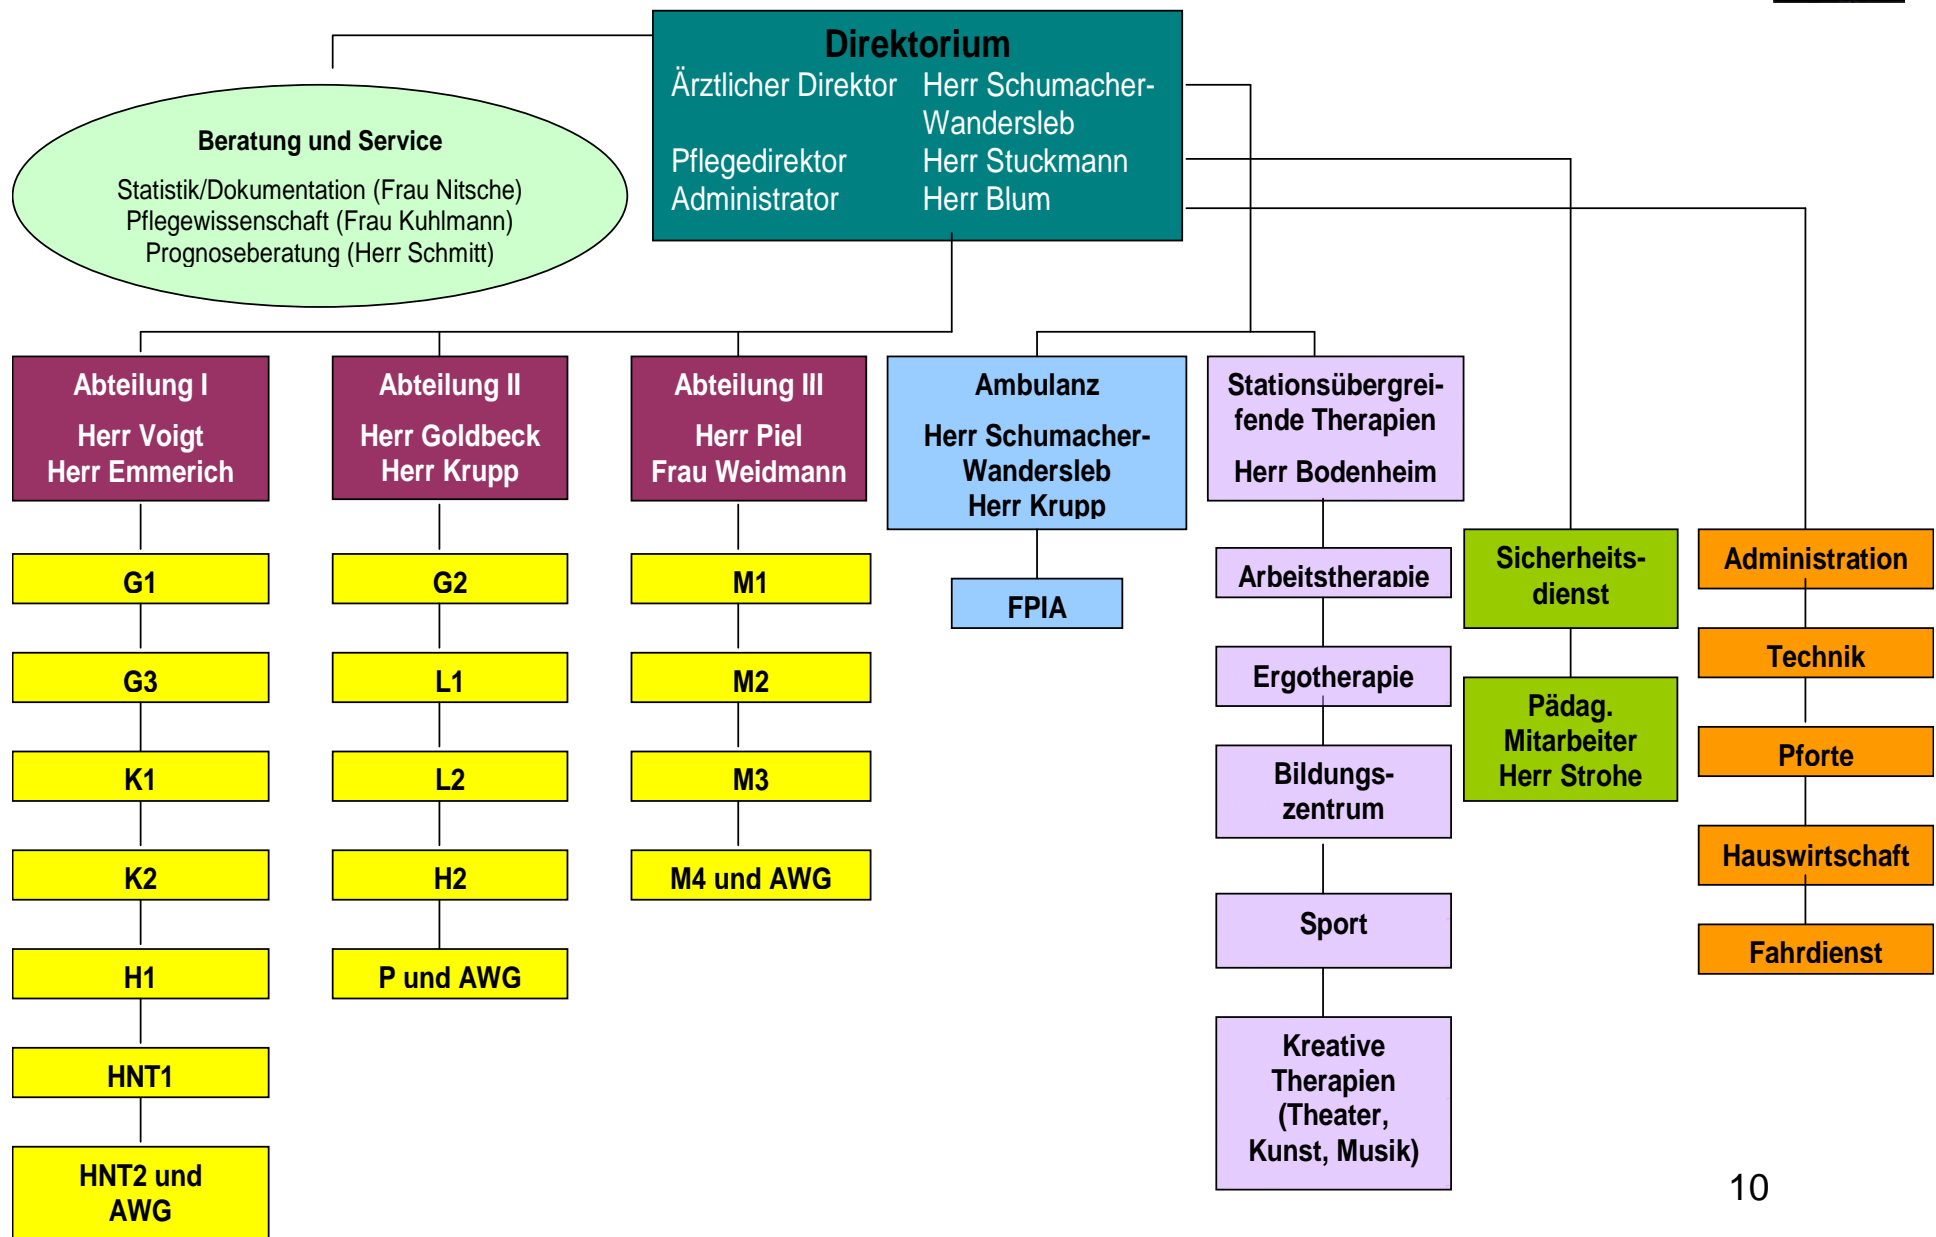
Direktorium
Ärztlicher Direktor Herr Schumacher-Wandersleb
Pflegedirektor Herr Stuckmann
Administrator Herr Blum

Beratung und Service
Statistik/Dokumentation (Frau Nitsche)
Pflegewissenschaft (Frau Kuhlmann)
Prognoseberatung (Herr Schmitt)

Abteilung I
Herr Voigt
Herr Emmerich

G1
G3
K1
K2
H1
HNT1
HNT2 und AWG

Abteilung II
Herr Goldbeck
Herr Krupp

G2
L1
L2
H2
P und AWG

Abteilung III
Herr Piel
Frau Weidmann

M1
M2
M3
M4 und AWG

Ambulanz
Herr Schumacher-Wandersleb
Herr Krupp

FPIA

Stationsübergreifende Therapien
Herr Bodenheim

Arbeitstherapie
Ergotherapie
Bildungszentrum
Sport
Kreative Therapien (Theater, Kunst, Musik)

Sicherheitsdienst

Pädag. Mitarbeiter Herr Strohe

Administration
Technik
Pforte
Hauswirtschaft
Fahrdienst

10